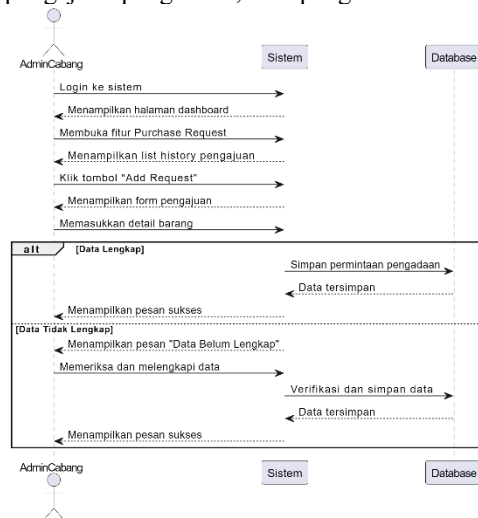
AdminCabang

Sistem

Database

Login ke sistem

Menampilkan halaman dashboard

Membuka fitur Purchase Request

Menampilkan list history pengajuan

Klik tombol "Add Request"

Menampilkan form pengajuan

Memasukkan detail barang

alt

[Data Lengkap]

Simpan permintaan pengadaan

Data tersimpan

Menampilkan pesan sukses

[Data Tidak Lengkap]

Menampilkan pesan "Data Belum Lengkap"

Memeriksa dan melengkapi data

Verifikasi dan simpan data

Data tersimpan

Menampilkan pesan sukses

AdminCabang

Sistem

Database